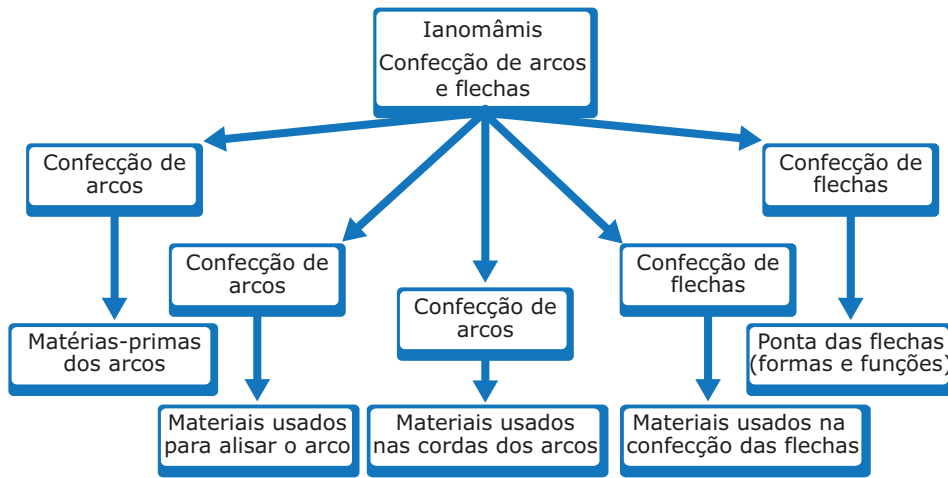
Ianomâmis

Confecção de arcos e flechas

Confecção de arcos

Matérias-primas dos arcos

Confecção de arcos

Materiais usados para alisar o arco

Confecção de arcos

Materiais usados nas cordas dos arcos

Confecção de flechas

Materiais usados na confecção das flechas

Confecção de flechas

Ponta das flechas (formas e funções)